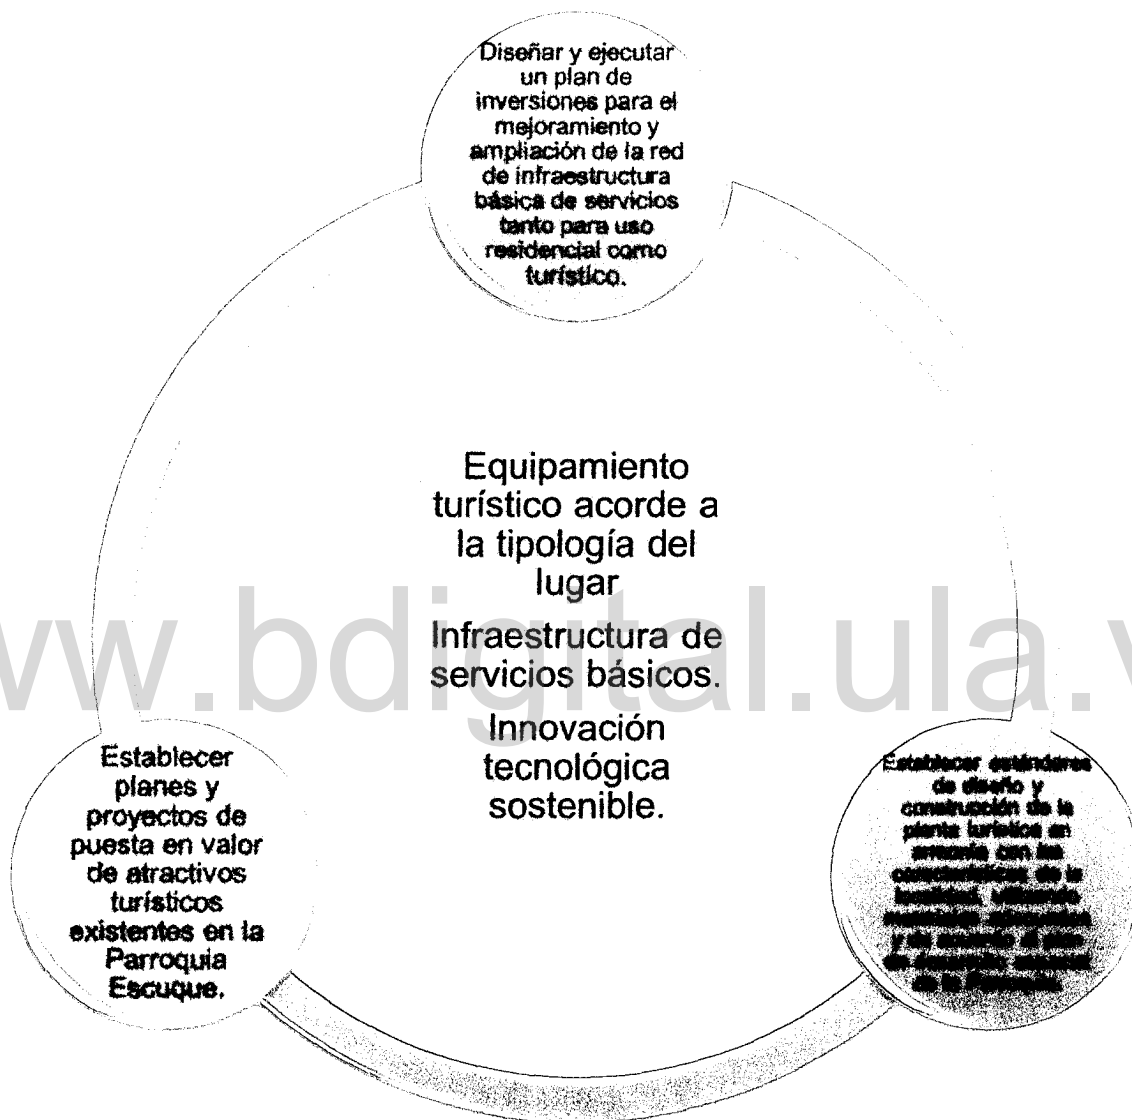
Diseñar y ejecutar un plan de inversiones para el mejoramiento y ampliación de la red de infraestructura básica de servicios tanto para uso residencial como turístico.

Equipamiento turístico acorde a la tipología del lugar

Infraestructura de servicios básicos.

Innovación tecnológica sostenible.

Establecer planes y proyectos de puesta en valor de atractivos turísticos existentes en la Parroquia Escuque.

Establecer estándares de diseño y construcción de la planta turística en armonía con las características de la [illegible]

www.bdigital.ula.ve